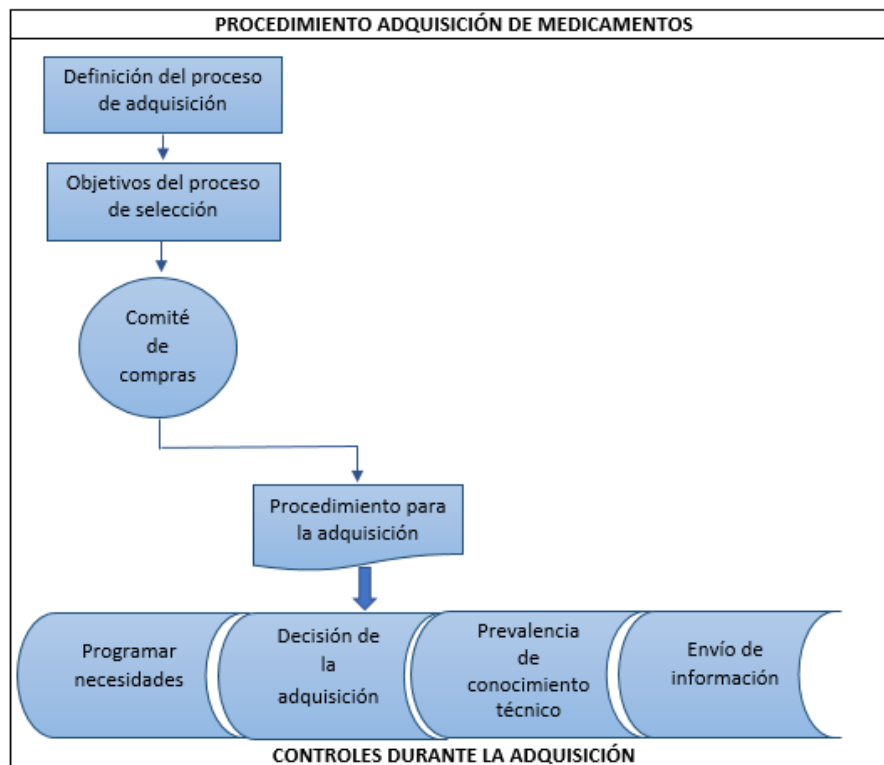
PROCEDIMIENTO ADQUISICIÓN DE MEDICAMENTOS

Definición del proceso de adquisición

Objetivos del proceso de selección

Comité de compras

Procedimiento para la adquisición

Programar necesidades

Decisión de la adquisición

Prevalencia de conocimiento técnico

Envío de información

CONTROLES DURANTE LA ADQUISICIÓN